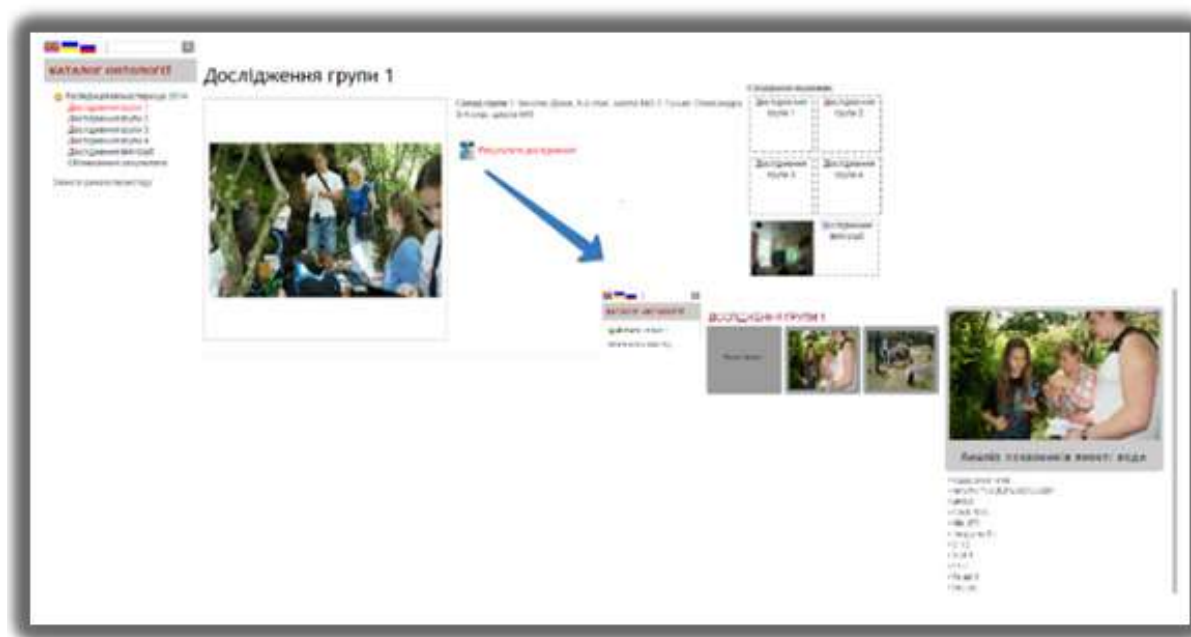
Каталог онтології

Експедиційна практика 2014
Дослідження групи 1
Дослідження групи 2
Дослідження групи 3
Дослідження групи 4
Дослідження фітогруп
Обговорення результатів

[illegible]

Дослідження групи 1

Склад групи: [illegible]

Результати досліджень

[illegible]

Дослідження групи 1 | Дослідження групи 2
Дослідження групи 3 | Дослідження групи 4
Дослідження фітогруп

Каталог онтології

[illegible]

Дослідження групи 1

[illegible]

Аналіз показників якості води

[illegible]